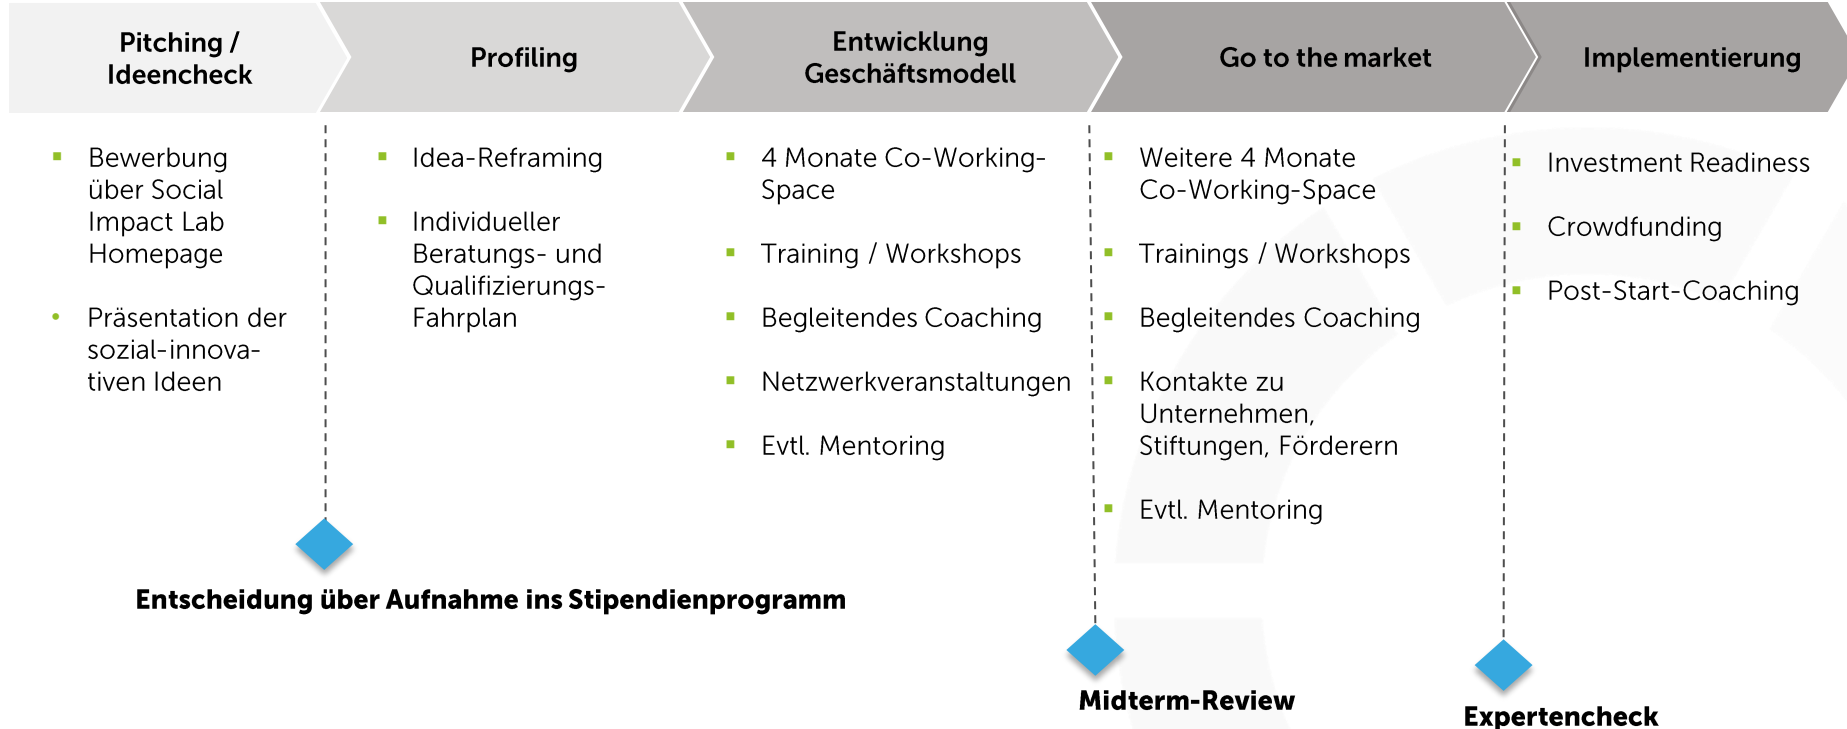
Pitching / Ideencheck

Profiling

Entwicklung Geschäftsmodell

Go to the market

Implementierung

- Bewerbung über Social Impact Lab Homepage
- Präsentation der sozial-innovativen Ideen

- Idea-Reframing
- Individueller Beratungs- und Qualifizierungs-Fahrplan

- 4 Monate Co-Working-Space
- Training / Workshops
- Begleitendes Coaching
- Netzwerkveranstaltungen
- Evtl. Mentoring

- Weitere 4 Monate Co-Working-Space
- Trainings / Workshops
- Begleitendes Coaching
- Kontakte zu Unternehmen, Stiftungen, Förderern
- Evtl. Mentoring

- Investment Readiness
- Crowdfunding
- Post-Start-Coaching

Entscheidung über Aufnahme ins Stipendienprogramm

Midterm-Review

Expertencheck